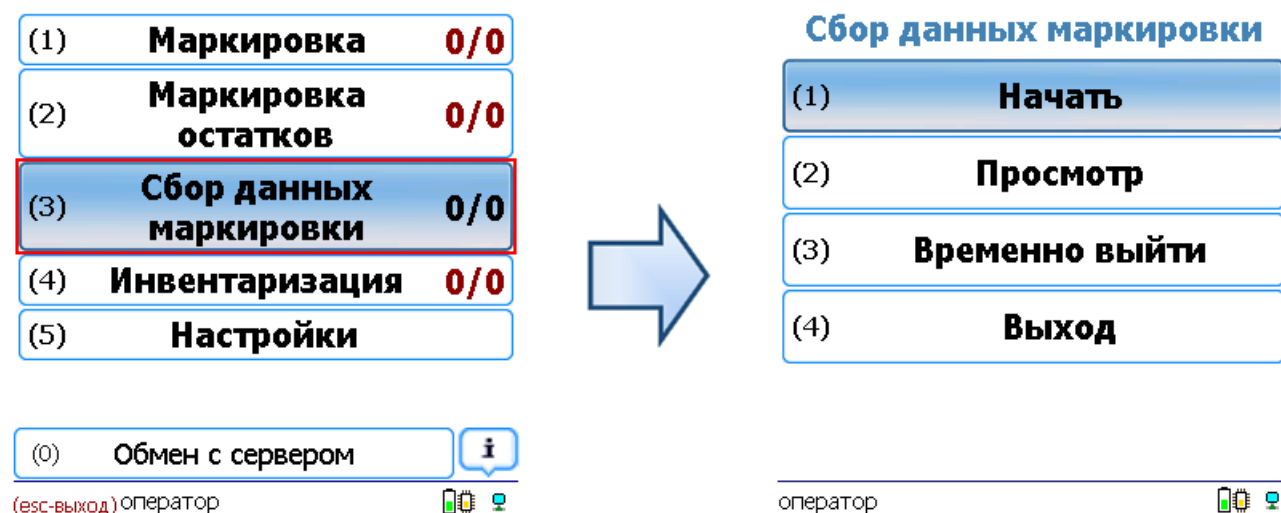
(1) Маркировка 0/0

(2) Маркировка остатков 0/0

(3) Сбор данных маркировки 0/0

(4) Инвентаризация 0/0

(5) Настройки

(0) Обмен с сервером

i

(esc-выход) оператор

Сбор данных маркировки

(1) Начать

(2) Просмотр

(3) Временно выйти

(4) Выход

оператор